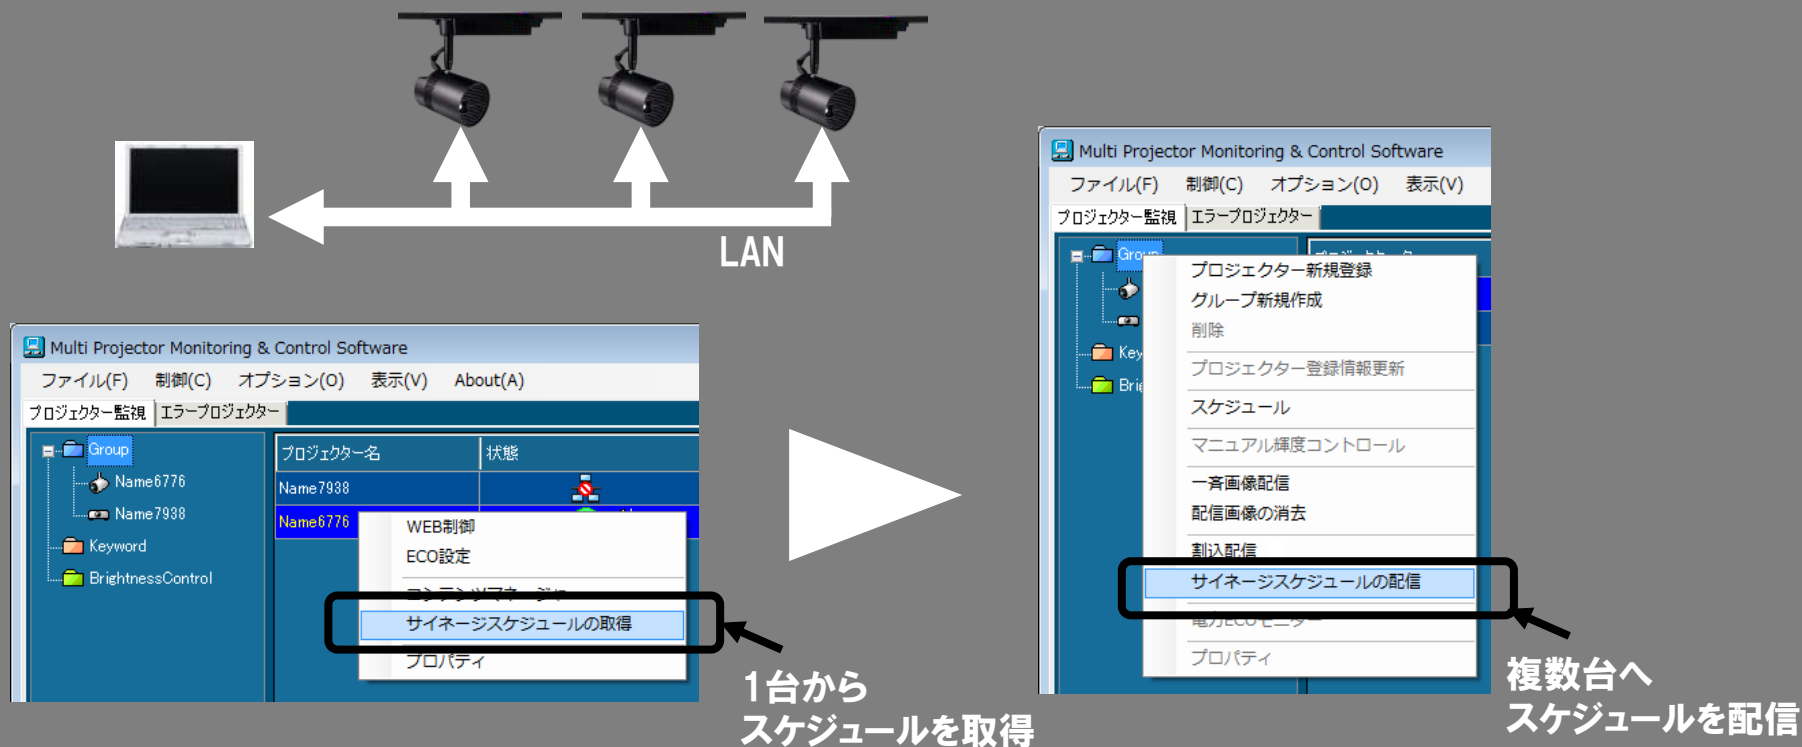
LAN

Multi Projector Monitoring & Control Software
ファイル(F) 制御(C) オプション(O) 表示(V) About(A)
プロジェクター監視 エラープロジェクター
Group
Name6776
Name7938
Keyword
BrightnessControl
プロジェクター名 状態
Name7938
Name6776
WEB制御
ECO設定
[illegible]
サイネージスケジュールの取得
プロパティ

1台から
スケジュールを取得

Multi Projector Monitoring & Control Software
ファイル(F) 制御(C) オプション(O) 表示(V)
プロジェクター監視 エラープロジェクター
Group
Key
Bri
プロジェクター新規登録
グループ新規作成
削除
プロジェクター登録情報更新
スケジュール
マニュアル輝度コントロール
一斉画像配信
配信画像の消去
割込配信
サイネージスケジュールの配信
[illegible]
プロパティ

複数台へ
スケジュールを配信